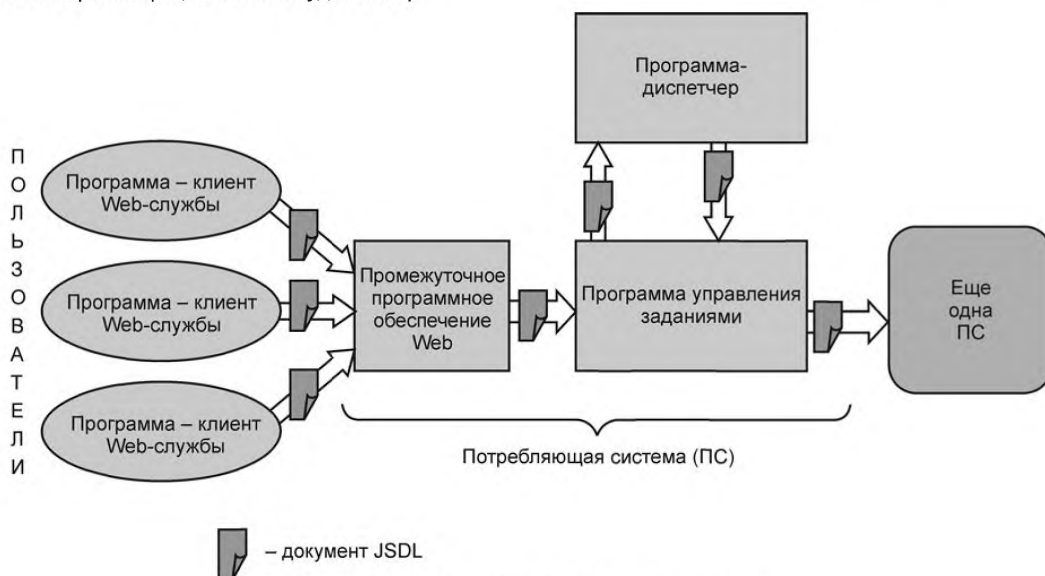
П
О
Л
Ь
З
О
В
А
Т
Е
Л
И

Программа – клиент Web-службы

Программа – клиент Web-службы

Программа – клиент Web-службы

Промежуточное программное обеспечение Web

Программа-диспетчер

Программа управления заданиями

Еще одна ПС

Потребляющая система (ПС)

– документ JSDL